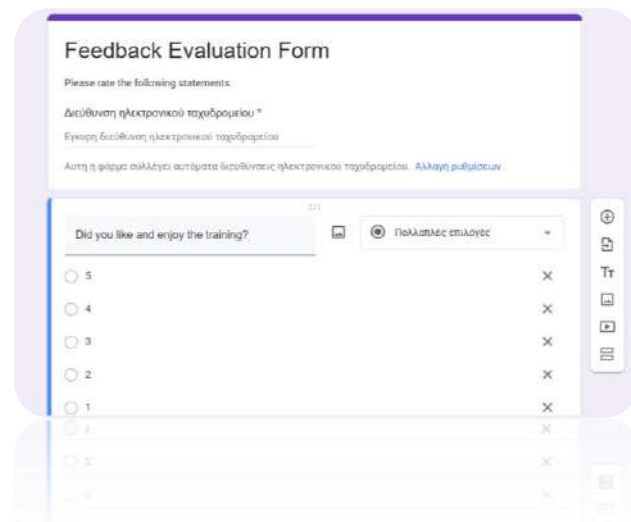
Feedback Evaluation Form

Please rate the following statements.

Διεύθυνση ηλεκτρονικού ταχυδρομείου *

Έγκυρη διεύθυνση ηλεκτρονικού ταχυδρομείου

Αυτή η φόρμα συλλέγει αυτόματα διευθύνσεις ηλεκτρονικού ταχυδρομείου. Αλλαγή ρυθμίσεων

Did you like and enjoy the training?

Πολλαπλές επιλογές

5

4

3

2

1

Tт